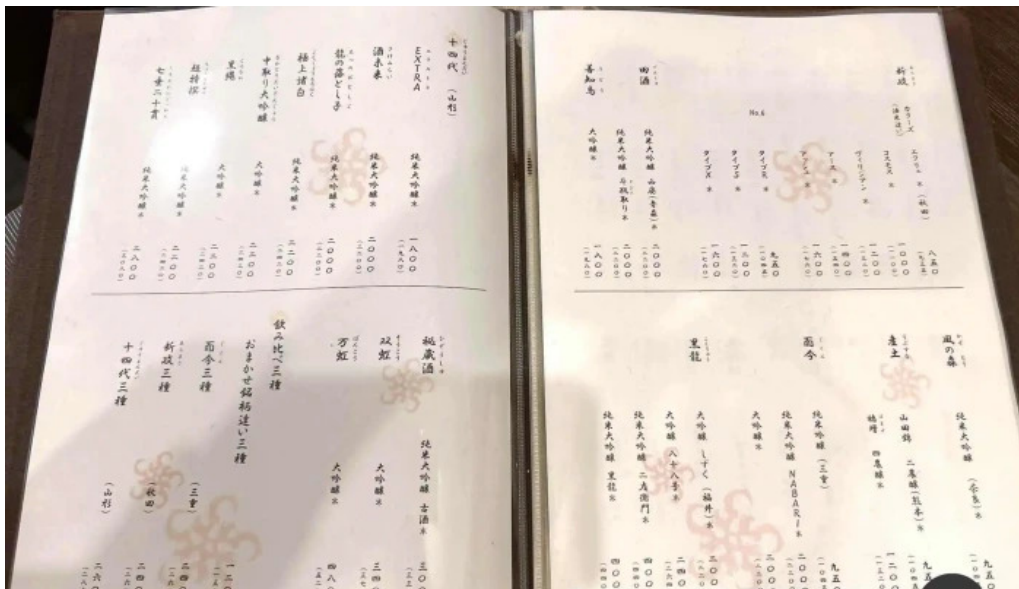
十四代（山形）
EXTRA
酒未来
龍の落とし子
極上諸白
中取り大吟醸
黒縄
超特撰
七垂二十貫

純米大吟醸
純米大吟醸
純米大吟醸
純米大吟醸
大吟醸
大吟醸
純米大吟醸
純米大吟醸

一八〇〇
二〇〇〇
二〇〇〇
二二〇〇
二三〇〇
二二〇〇
二三〇〇
二八〇〇

秘蔵酒
双虹
万虹
飲み比べ三種
おまかせ銘柄違い三種
而今三種（三重）
新政三種（秋田）
十四代三種（山形）

純米大吟醸 古酒
大吟醸
大吟醸

新政
No.6
エクリュ（秋田）
コスモス
ヴィリジアン
アース
アッシュ
タイプR
タイプS
タイプX

田酒
純米大吟醸 山廃（青森）
純米大吟醸 斗瓶取り

喜久酔
大吟醸

八五〇
一〇〇〇
一二〇〇
一四〇〇
一六〇〇
九五〇
一三〇〇
一六〇〇
二〇〇〇
二〇〇〇
一八〇〇

風の森
純米大吟醸（奈良）
産土
山田錦 二農醸（熊本）
穂増 四農醸
而今
純米吟醸（三重）
純米大吟醸 NABARI
大吟醸
黒龍
大吟醸 しずく（福井）
大吟醸 八十八号
大吟醸 二左衛門
純米大吟醸 黒龍
純米大吟醸

九五〇
九五〇
一二〇〇
一〇〇〇
九五〇
二〇〇〇
二〇〇〇
二〇〇〇
二四〇〇
四〇〇〇
四〇〇〇